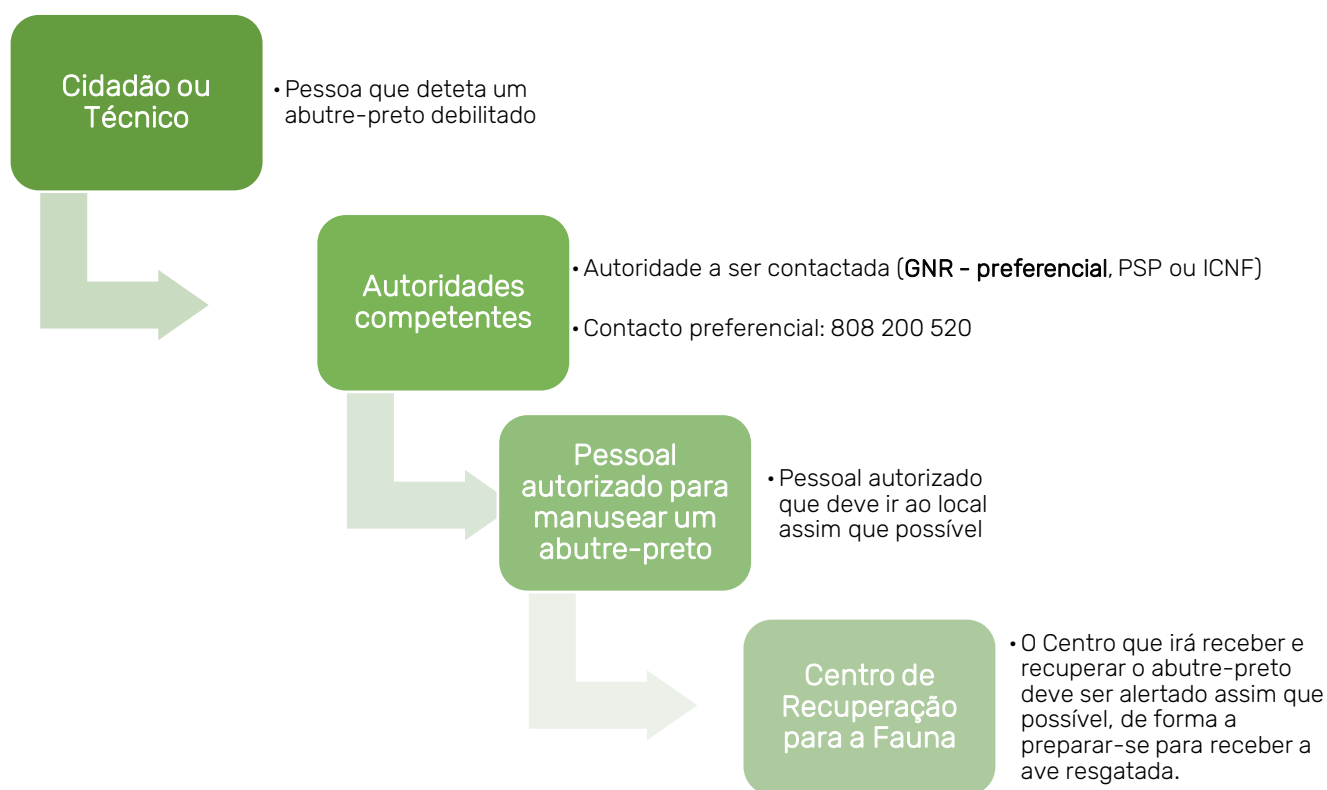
Cidadão ou Técnico

• Pessoa que deteta um abutre-preto debilitado

Autoridades competentes

• Autoridade a ser contactada (GNR – preferencial, PSP ou ICNF)

• Contacto preferencial: 808 200 520

Pessoal autorizado para manusear um abutre-preto

• Pessoal autorizado que deve ir ao local assim que possível

Centro de Recuperação para a Fauna

• O Centro que irá receber e recuperar o abutre-preto deve ser alertado assim que possível, de forma a preparar-se para receber a ave resgatada.